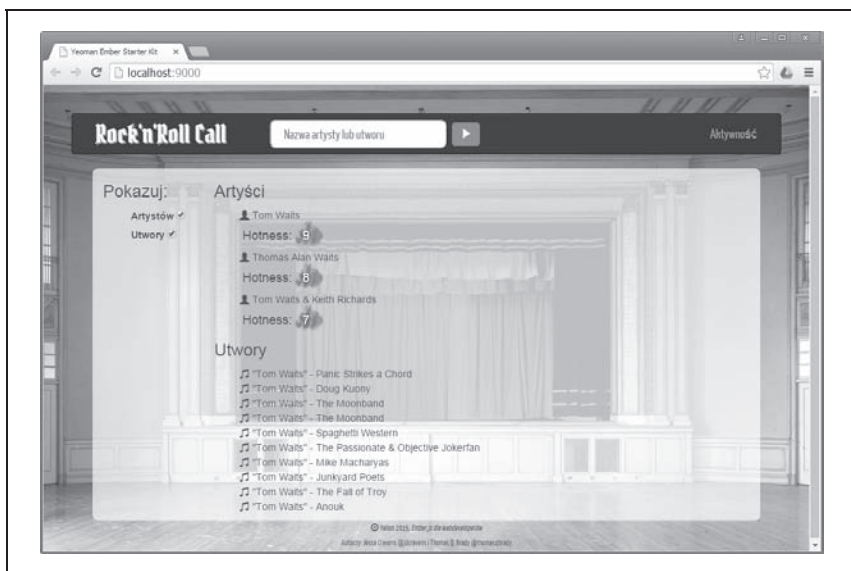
Yeoman Ember Starter Kit ×

localhost:9000

Rock'n'Roll Call

Nazwa artysty lub utworu

Aktywność

Pokazuj:

Artystów ✓

Utwory ✓

Artyści

Tom Waits

Hotness: 9

Thomas Alan Waits

Hotness: 8

Tom Waits & Keith Richards

Hotness: 7

Utwory

"Tom Waits" - Panic Strikes a Chord

"Tom Waits" - Doug Kuony

"Tom Waits" - The Moonband

"Tom Waits" - The Moonband

"Tom Waits" - Spaghetti Western

"Tom Waits" - The Passionate & Objective Jokerfan

"Tom Waits" - Mike Macharyas

"Tom Waits" - Junkyard Poets

"Tom Waits" - The Fall of Troy

"Tom Waits" - Anouk

© Helion 2015, Ember.js dla webdeveloperów

Autorzy: Jesse Cravens @jcravens i Thomas Q. Brady @thomasqbrady